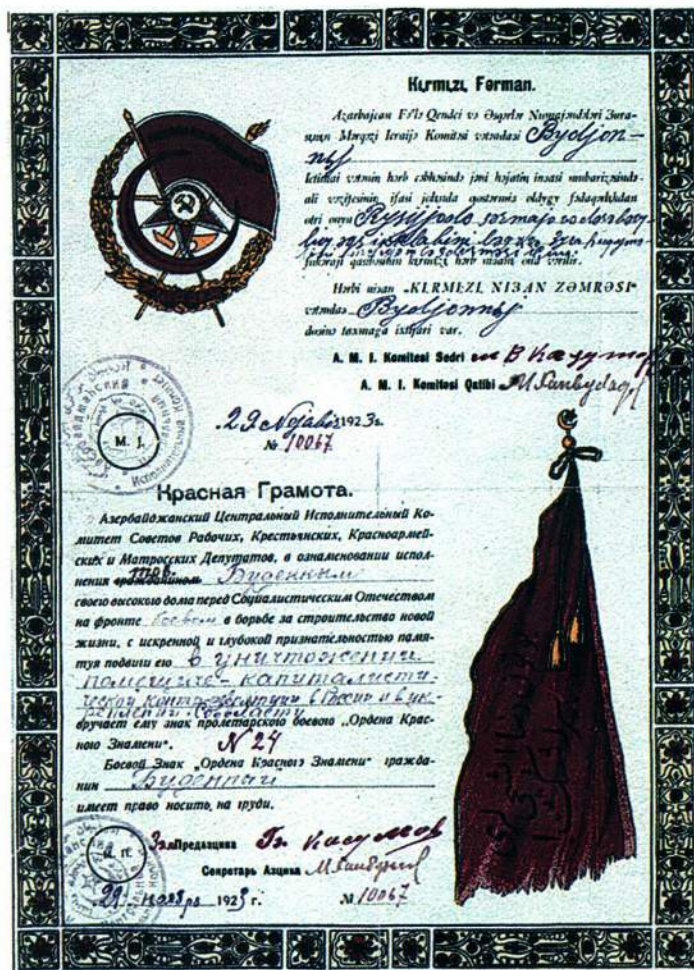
Kьrmьzь Fərman.

Azərbajcan F/lь Qəndci və Əsgərlər Numajəndələri Şurasьnьn Mərgəzi Icraijə Komitəsi vətəndaşь Bydjon-nij

Ictimai vəmin hərb əhlində jeni həjatin insasi mubarizəsində ali vəzifəsini ifasi jolunda gostərmiş oldygy fədakarlьqdan ətri onun Rysijəsolə sərmajədarlərьq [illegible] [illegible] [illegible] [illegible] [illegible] fəxrajə gəstərdiji kьrmьzь hərb nişanь onь verilir.

Hərbi nişan „KIRMEZI NIŞAN ZƏMRƏSI" vətəndaş Bydjonnij dəşimə taxmaga ixtijari var.

A. M. I. Komitəsi Sədri В Кадук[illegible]
A. M. I. Komitəsi Qatibi M. Šanbydag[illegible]

29 Nojabr 1923 г.
№ 10067

М. I.

Красная Грамота.

Азербайджанский Центральный Исполнительный Комитет Советов Рабочих, Крестьянских, Красноармейских и Матросских Депутатов, в ознаменовании исполнения гражданином Буденным своего высокого долга перед Социалистическим Отечеством на фронте боевом в борьбе за строительство новой жизни, с искренней и глубокой признательностью памятуя подвиги его в уничтожении помещичье-капиталистической контрреволюции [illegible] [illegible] вручает ему знак пролетарского боевого „Ордена Красного Знамени". № 24

Боевой Знак „Ордена Красного Знамени" гражданин Буденный имеет право носить на груди.

За Председателя Г. Кадук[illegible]
Секретарь Азцика М. Ханбудаг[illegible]
29 ноября 1923 г. № 10067

М. I.